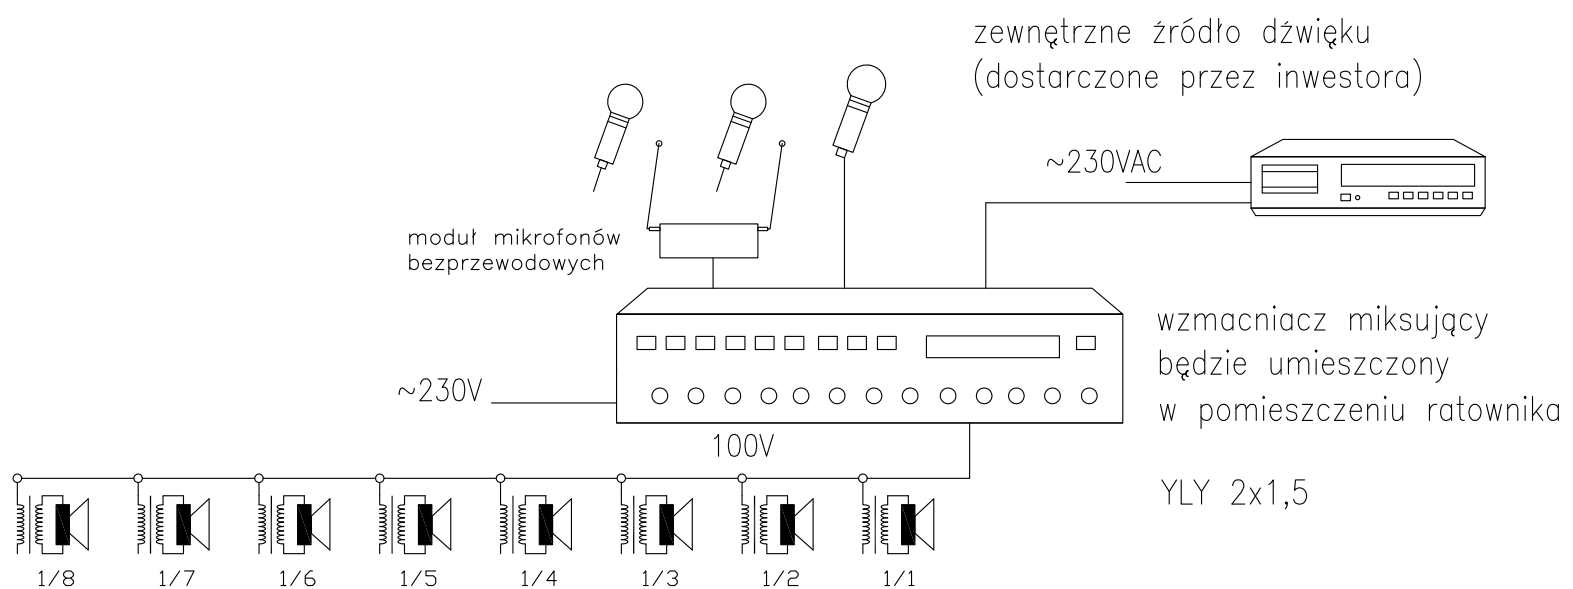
zewnętrzne źródło dźwięku
(dostarczone przez inwestora)

~230VAC

moduł mikrofonów
bezprzewodowych

wzmacniacz miksujący
będzie umieszczony
w pomieszczeniu ratownika

~230V

100V

YLY 2x1,5

1/8 1/7 1/6 1/5 1/4 1/3 1/2 1/1